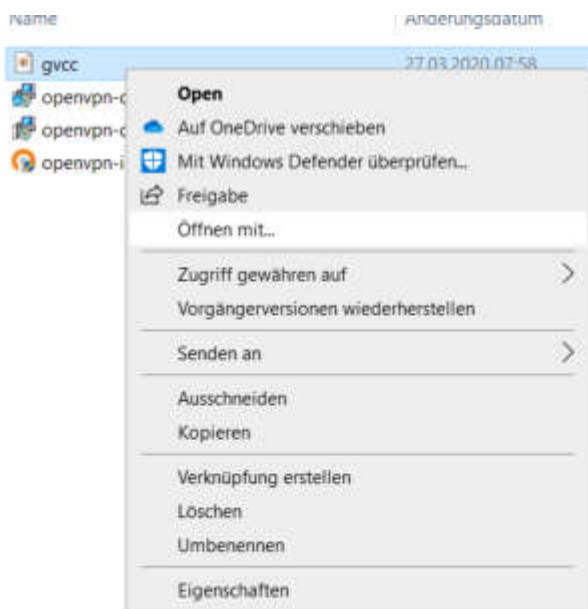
Name

Änderungsdatum

gvcc

27.03.2020 07:58

openvpn-c

openvpn-c

openvpn-i

Open

Auf OneDrive verschieben

Mit Windows Defender überprüfen...

Freigabe

Öffnen mit...

Zugriff gewähren auf

Vorgängerversionen wiederherstellen

Senden an

Ausschneiden

Kopieren

Verknüpfung erstellen

Löschen

Umbenennen

Eigenschaften